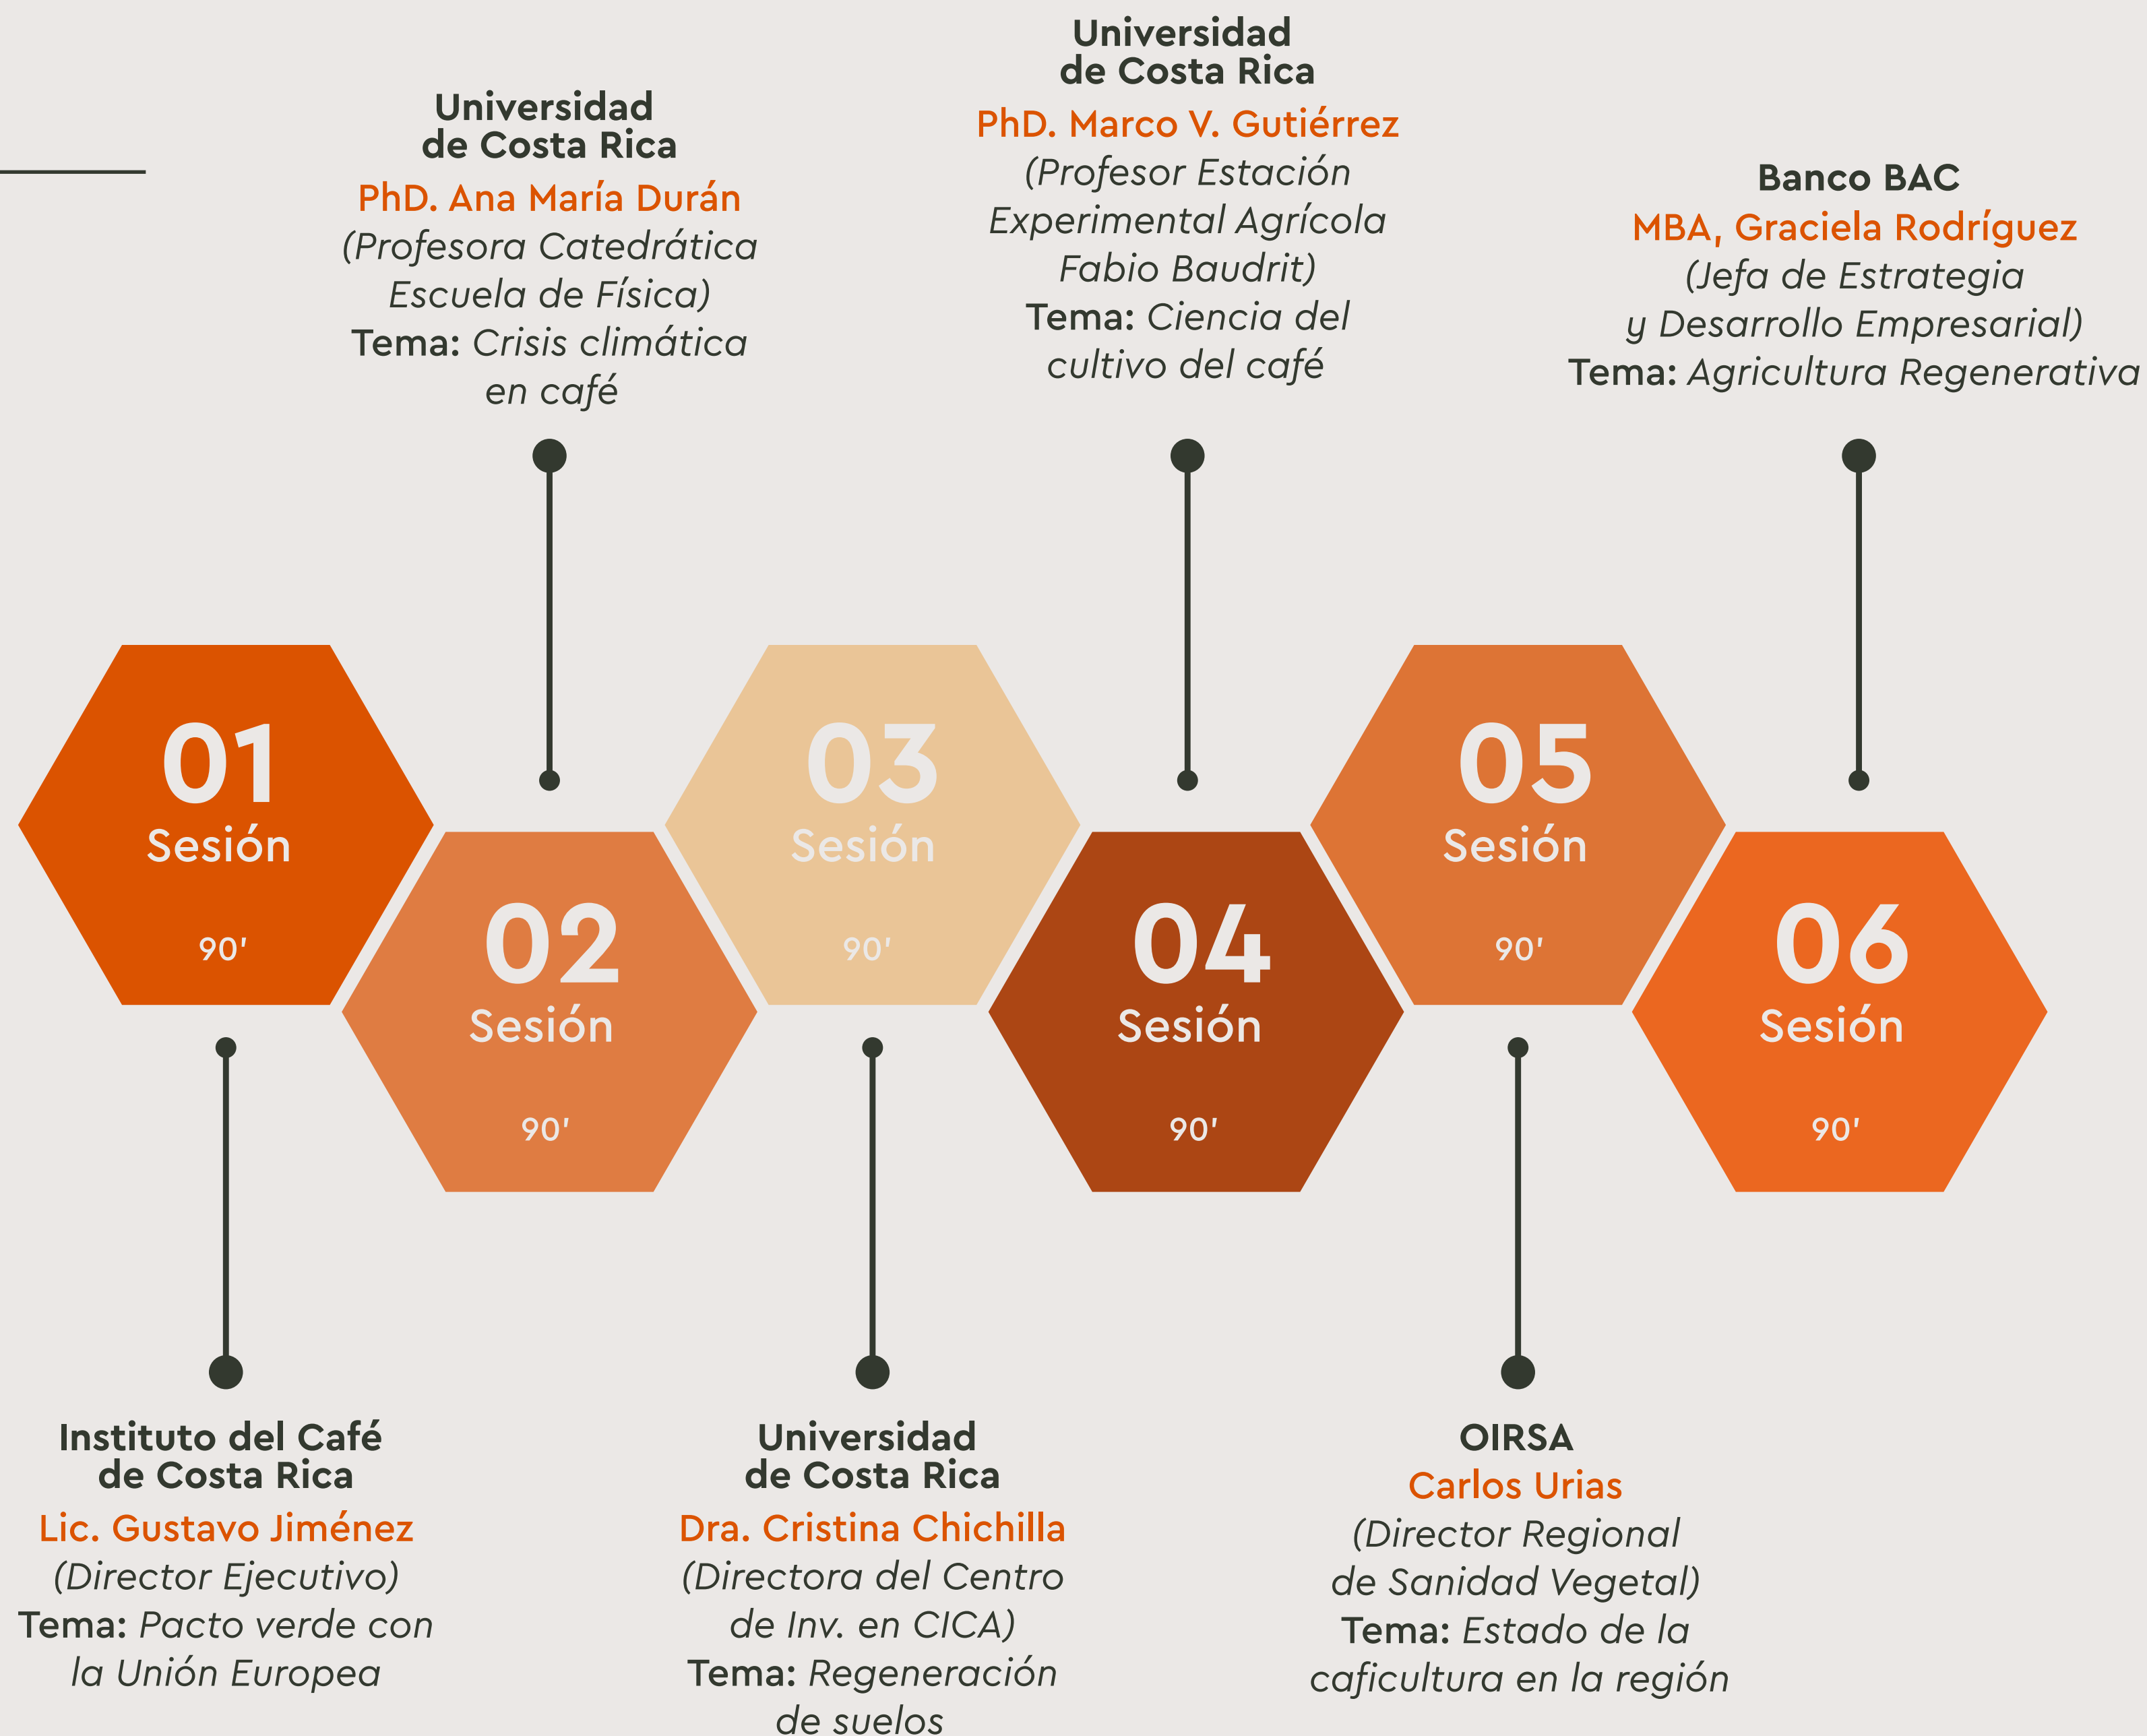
Universidad de Costa Rica
PhD. Ana María Durán
(Profesora Catedrática Escuela de Física)
Tema: Crisis climática en café

Universidad de Costa Rica
PhD. Marco V. Gutiérrez
(Profesor Estación Experimental Agrícola Fabio Baudrit)
Tema: Ciencia del cultivo del café

Banco BAC
MBA, Graciela Rodríguez
(Jefa de Estrategia y Desarrollo Empresarial)
Tema: Agricultura Regenerativa

01
Sesión
90'

02
Sesión
90'

03
Sesión
90'

04
Sesión
90'

05
Sesión
90'

06
Sesión
90'

Instituto del Café de Costa Rica
Lic. Gustavo Jiménez
(Director Ejecutivo)
Tema: Pacto verde con la Unión Europea

Universidad de Costa Rica
Dra. Cristina Chichilla
(Directora del Centro de Inv. en CICA)
Tema: Regeneración de suelos

OIRSA
Carlos Urias
(Director Regional de Sanidad Vegetal)
Tema: Estado de la caficultura en la región